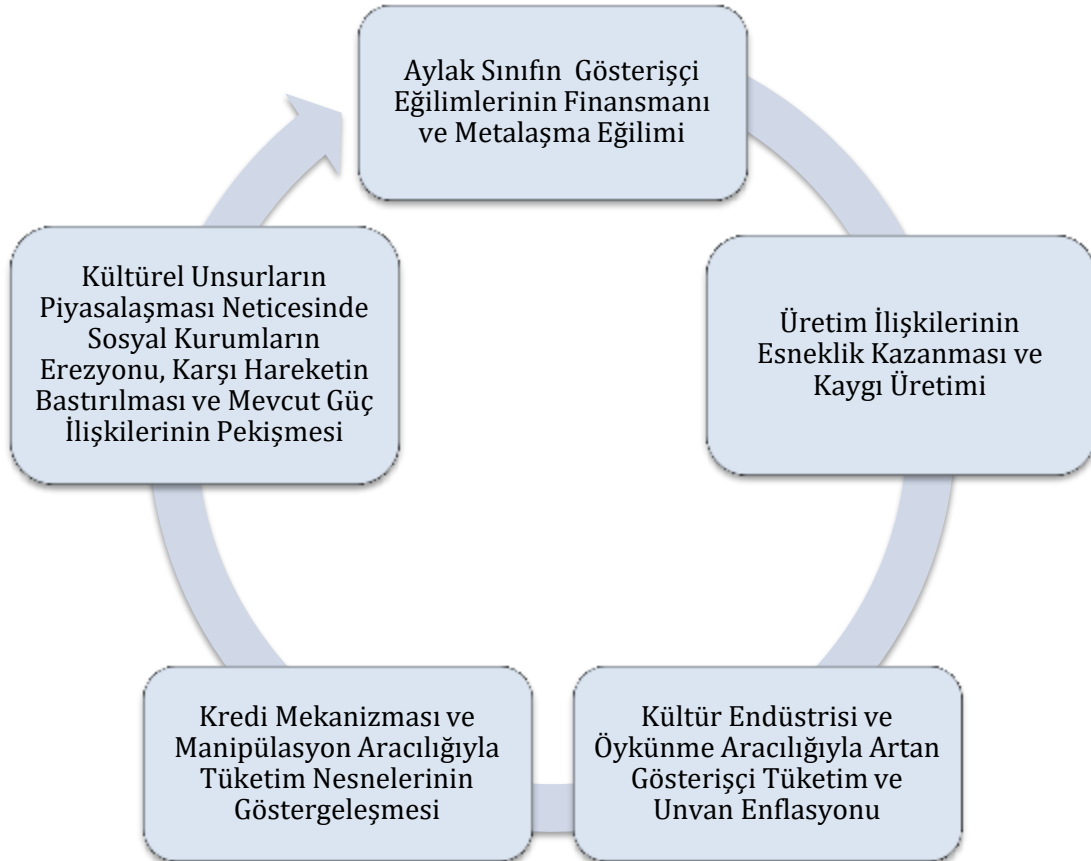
Aylak Sınıfın Gösterişçi Eğilimlerinin Finansmanı ve Metalaşma Eğilimi

Üretim İlişkilerinin Esneklik Kazanması ve Kaygı Üretimi

Kültür Endüstrisi ve Öykünme Aracılığıyla Artan Gösterişçi Tüketim ve Unvan Enflasyonu

Kredi Mekanizması ve Manipülasyon Aracılığıyla Tüketim Nesnelerinin Göstergeleşmesi

Kültürel Unsurların Piyasalaşması Neticesinde Sosyal Kurumların Erezyonu, Karşı Hareketin Bastırılması ve Mevcut Güç İlişkilerinin Pekişmesi